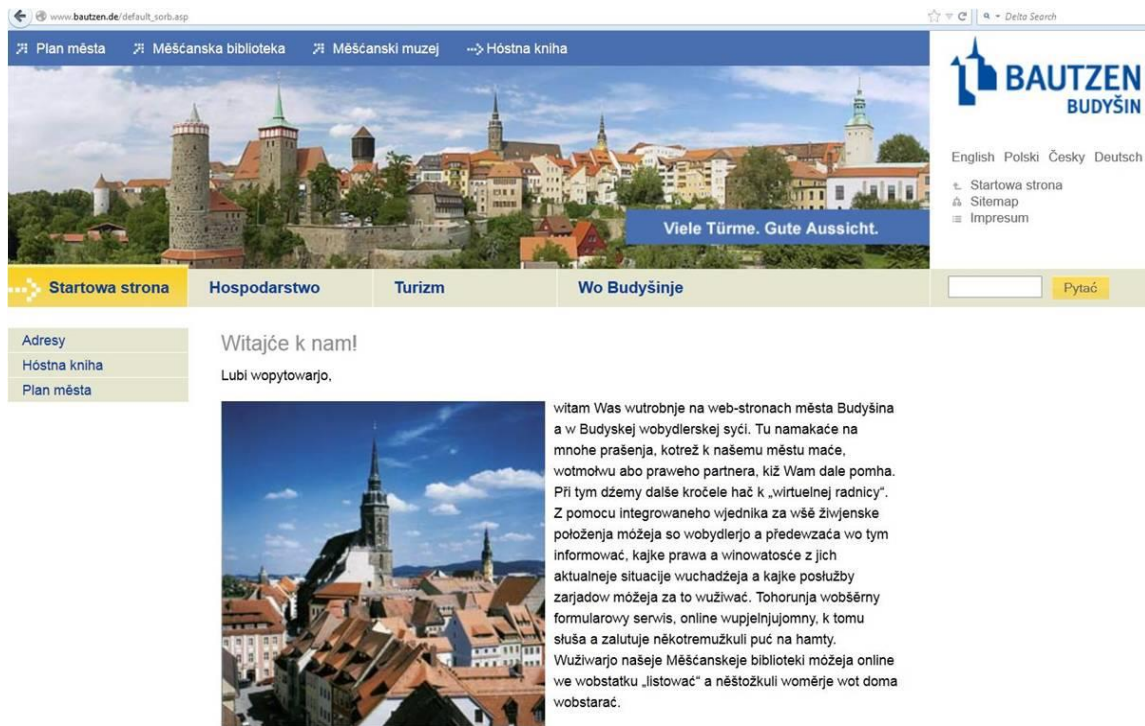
www.bautzen.de/default_sorb.asp

Delta Search

Plan města  Měšćanska biblioteka  Měšćanski muzej  Hóstna kniha

BAUTZEN
BUDYŠIN

English Polski Česky Deutsch

Startowa strona
Sitemap
Impresum

Viele Türme. Gute Aussicht.

Startowa strona  Hospodarstwo  Turizm  Wo Budyšinje

Pytać

Adresy
Hóstna kniha
Plan města

Witajće k nam!

Lubi wopytowarjo,

witam Was wutrobnje na web-stronach města Budyšina a w Budyskej wobydlerskej syći. Tu namakaće na mnohe prašenja, kotrež k našemu městu maće, wotmołwu abo praweho partnera, kiž Wam dale pomha. Při tym džemy dalše kročele hač k „wirtuelnej radnicy“. Z pomocu integrowaneho wjednika za wšě žiwjenske położenja móžeja so wobydlerjo a předewzaća wo tym informować, kajke prawa a winowatosće z jich aktualneje situacije wuchadźeja a kajke posłužby zarjadow móžeja za to wužiwać. Tohorunja wobšěrny formularowy serwis, online wupjelnjujomny, k tomu słuša a zalutuje někotremužkuli puć na hamty. Wužiwarjo našeje Měšćanskeje biblioteki móžeja online we wobstatku „listować“ a něštožkuli woměrje wot doma wobstarać.